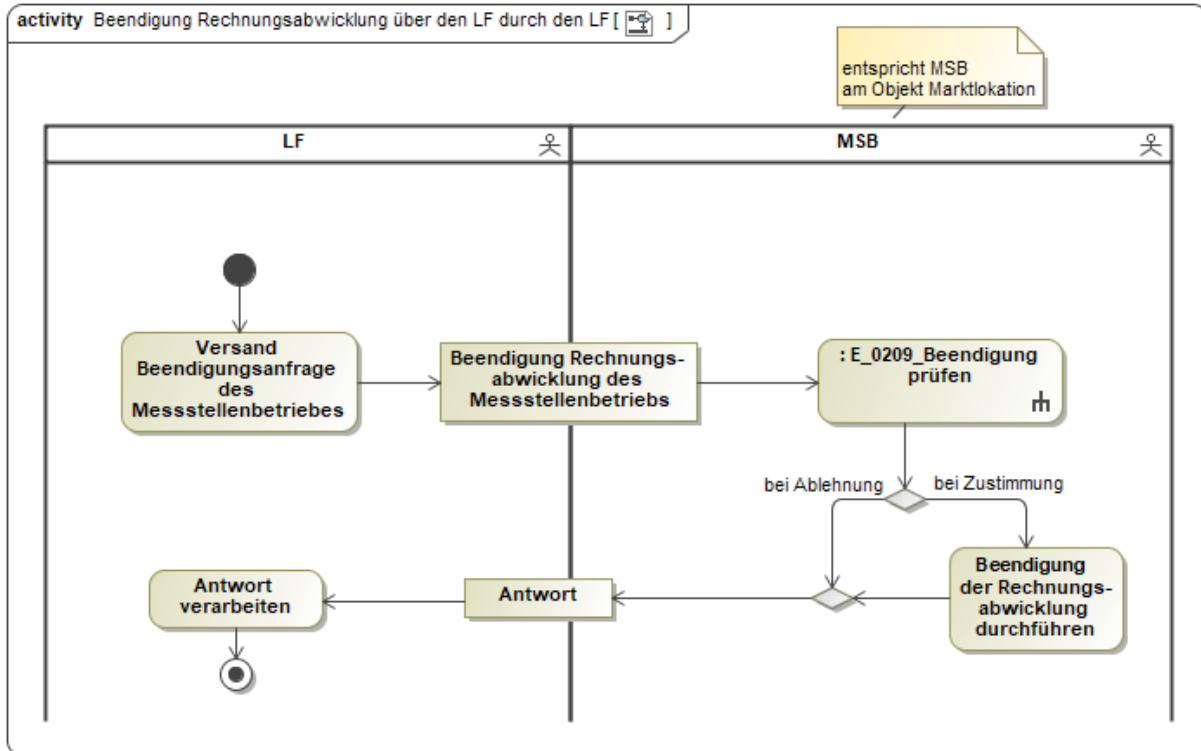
activity Beendigung Rechnungsabwicklung über den LF durch den LF [ ]

entspricht MSB am Objekt Marktlokation

LF

MSB

Versand Beendigungsanfrage des Messstellenbetriebes

Beendigung Rechnungsabwicklung des Messstellenbetriebs

: E_0209_Beendigung prüfen

bei Ablehnung

bei Zustimmung

Beendigung der Rechnungsabwicklung durchführen

Antwort

Antwort verarbeiten